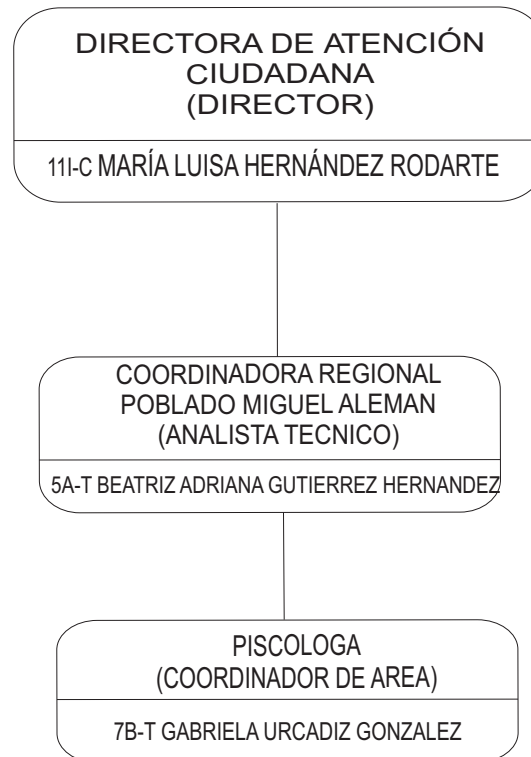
DIRECTORA DE ATENCIÓN CIUDADANA
(DIRECTOR)

11I-C MARÍA LUISA HERNÁNDEZ RODARTE

COORDINADORA REGIONAL POBLADO MIGUEL ALEMAN
(ANALISTA TECNICO)

5A-T BEATRIZ ADRIANA GUTIERREZ HERNANDEZ

PISCOLOGA
(COORDINADOR DE AREA)

7B-T GABRIELA URCADIZ GONZALEZ